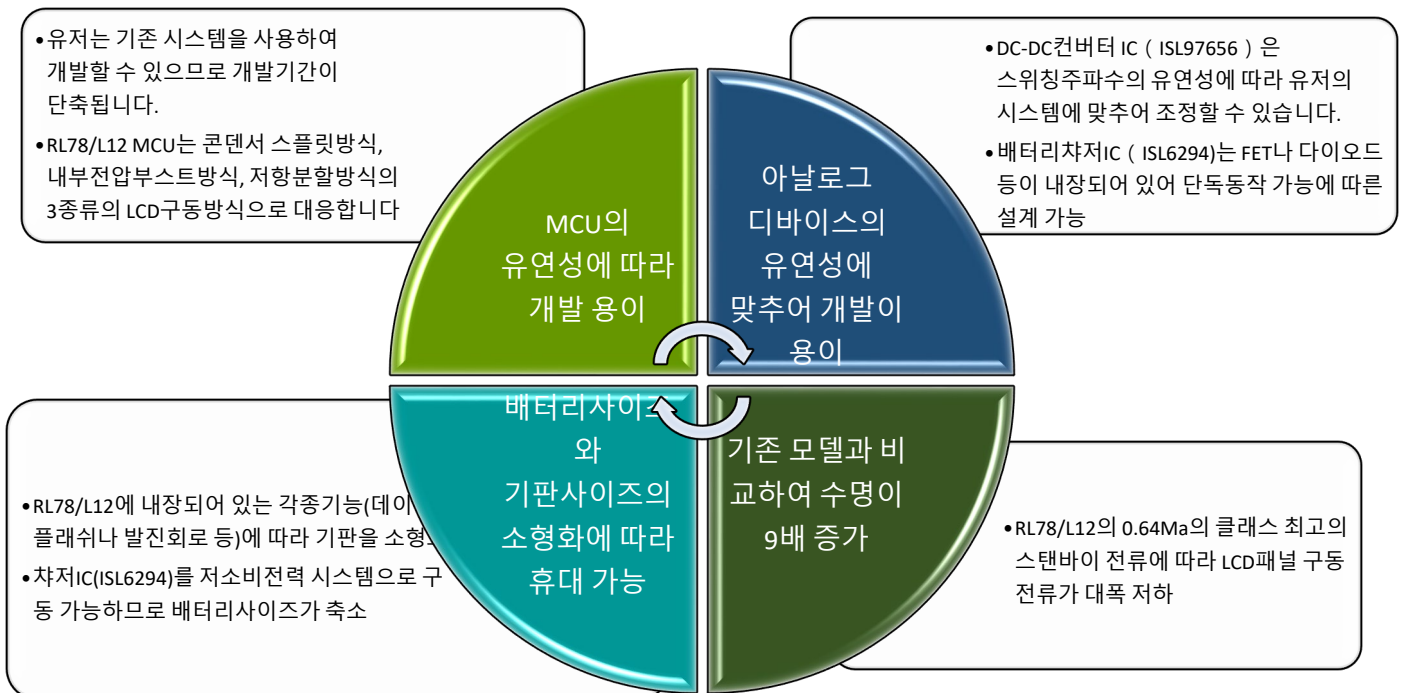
•유저는 기존 시스템을 사용하여 개발할 수 있으므로 개발기간이 단축됩니다.

•RL78/L12 MCU는 콘덴서 스플릿방식, 내부전압부스트방식, 저항분할방식의 3종류의 LCD구동방식으로 대응합니다

•DC-DC컨버터 IC（ISL97656）은 스위칭주파수의 유연성에 따라 유저의 시스템에 맞추어 조정할 수 있습니다.

•배터리챠저IC（ISL6294)는 FET나 다이오드 등이 내장되어 있어 단독동작 가능에 따른 설계 가능

MCU의 유연성에 따라 개발 용이

아날로그 디바이스의 유연성에 맞추어 개발이 용이

배터리사이즈와 기판사이즈의 소형화에 따라 휴대 가능

기존 모델과 비교하여 수명이 9배 증가

•RL78/L12에 내장되어 있는 각종기능(데이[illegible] 플래쉬나 발진회로 등)에 따라 기판을 소형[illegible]

•챠저IC(ISL6294)를 저소비전력 시스템으로 구동 가능하므로 배터리사이즈가 축소

•RL78/L12의 0.64Ma의 클래스 최고의 스탠바이 전류에 따라 LCD패널 구동 전류가 대폭 저하